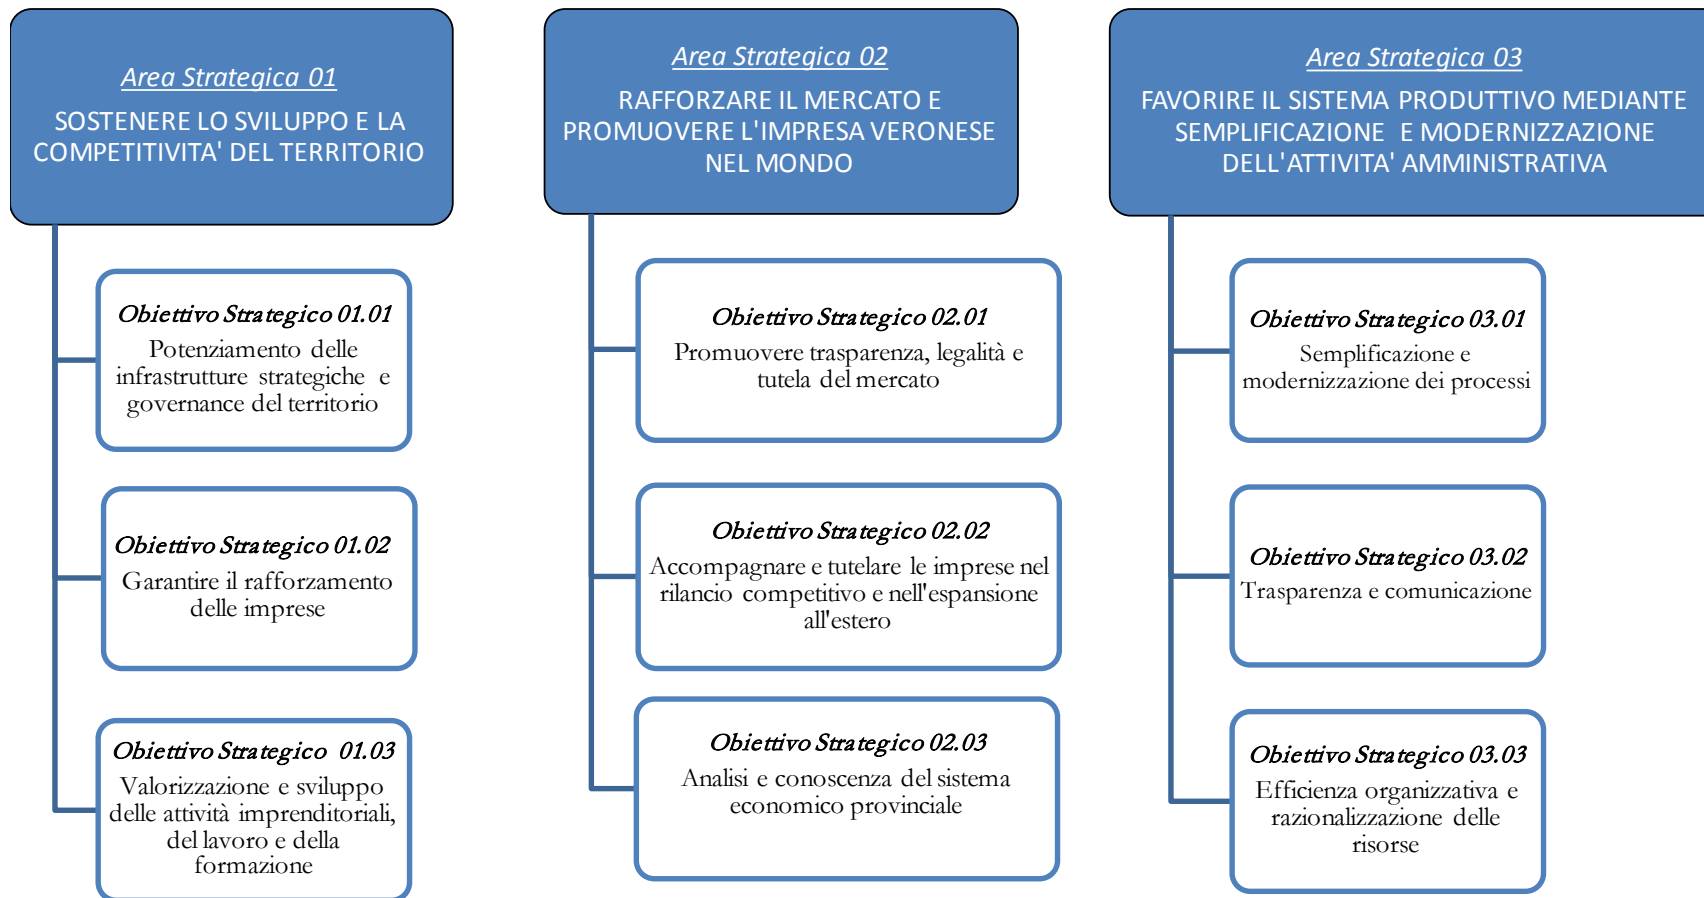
Area Strategica 01

SOSTENERE LO SVILUPPO E LA COMPETITIVITA' DEL TERRITORIO

Obiettivo Strategico 01.01
Potenziamento delle infrastrutture strategiche e governance del territorio

Obiettivo Strategico 01.02
Garantire il rafforzamento delle imprese

Obiettivo Strategico 01.03
Valorizzazione e sviluppo delle attività imprenditoriali, del lavoro e della formazione

Area Strategica 02

RAFFORZARE IL MERCATO E PROMUOVERE L'IMPRESA VERONESE NEL MONDO

Obiettivo Strategico 02.01
Promuovere trasparenza, legalità e tutela del mercato

Obiettivo Strategico 02.02
Accompagnare e tutelare le imprese nel rilancio competitivo e nell'espansione all'estero

Obiettivo Strategico 02.03
Analisi e conoscenza del sistema economico provinciale

Area Strategica 03

FAVORIRE IL SISTEMA PRODUTTIVO MEDIANTE SEMPLIFICAZIONE E MODERNIZZAZIONE DELL'ATTIVITA' AMMINISTRATIVA

Obiettivo Strategico 03.01
Semplificazione e modernizzazione dei processi

Obiettivo Strategico 03.02
Trasparenza e comunicazione

Obiettivo Strategico 03.03
Efficienza organizzativa e razionalizzazione delle risorse